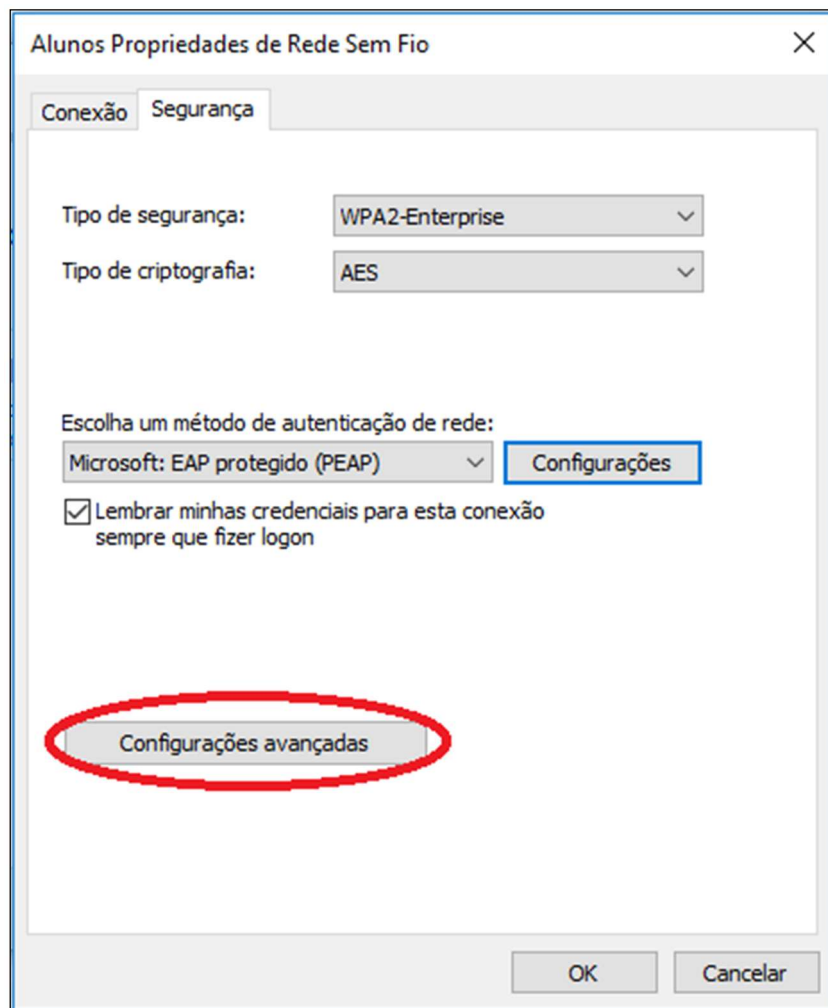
Alunos Propriedades de Rede Sem Fio

×

Conexão Segurança

Tipo de segurança: WPA2-Enterprise

Tipo de criptografia: AES

Escolha um método de autenticação de rede:

Microsoft: EAP protegido (PEAP) Configurações

Lembrar minhas credenciais para esta conexão sempre que fizer logon

Configurações avançadas

OK Cancelar